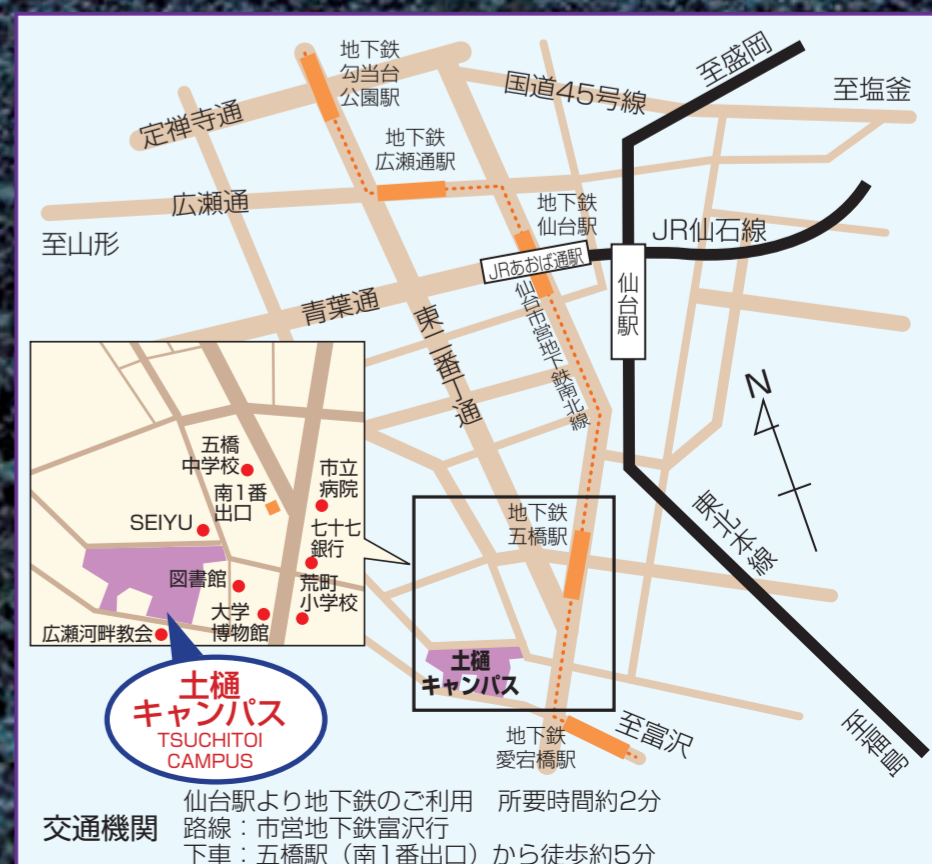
地下鉄
勾当台
公園駅

至盛岡

国道45号線

至塩釜

定禅寺通

地下鉄
広瀬通駅

広瀬通

地下鉄
仙台駅

JR仙石線

至山形

JRあおば通駅

仙台駅

青葉通

仙台市営地下鉄南北線

東二番丁通

N

五橋
中学校

市立
病院

南1番
出口

SEIYU

七十七
銀行

図書館

荒町
小学校

大学
博物館

広瀬河畔教会

東北本線

地下鉄
五橋駅

土樋
キャンパス

土樋
キャンパス
TSUCHITOI
CAMPUS

至富沢

地下鉄
愛宕橋駅

至福島

交通機関　仙台駅より地下鉄のご利用　所要時間約2分
路線：市営地下鉄富沢行
下車：五橋駅（南1番出口）から徒歩約5分